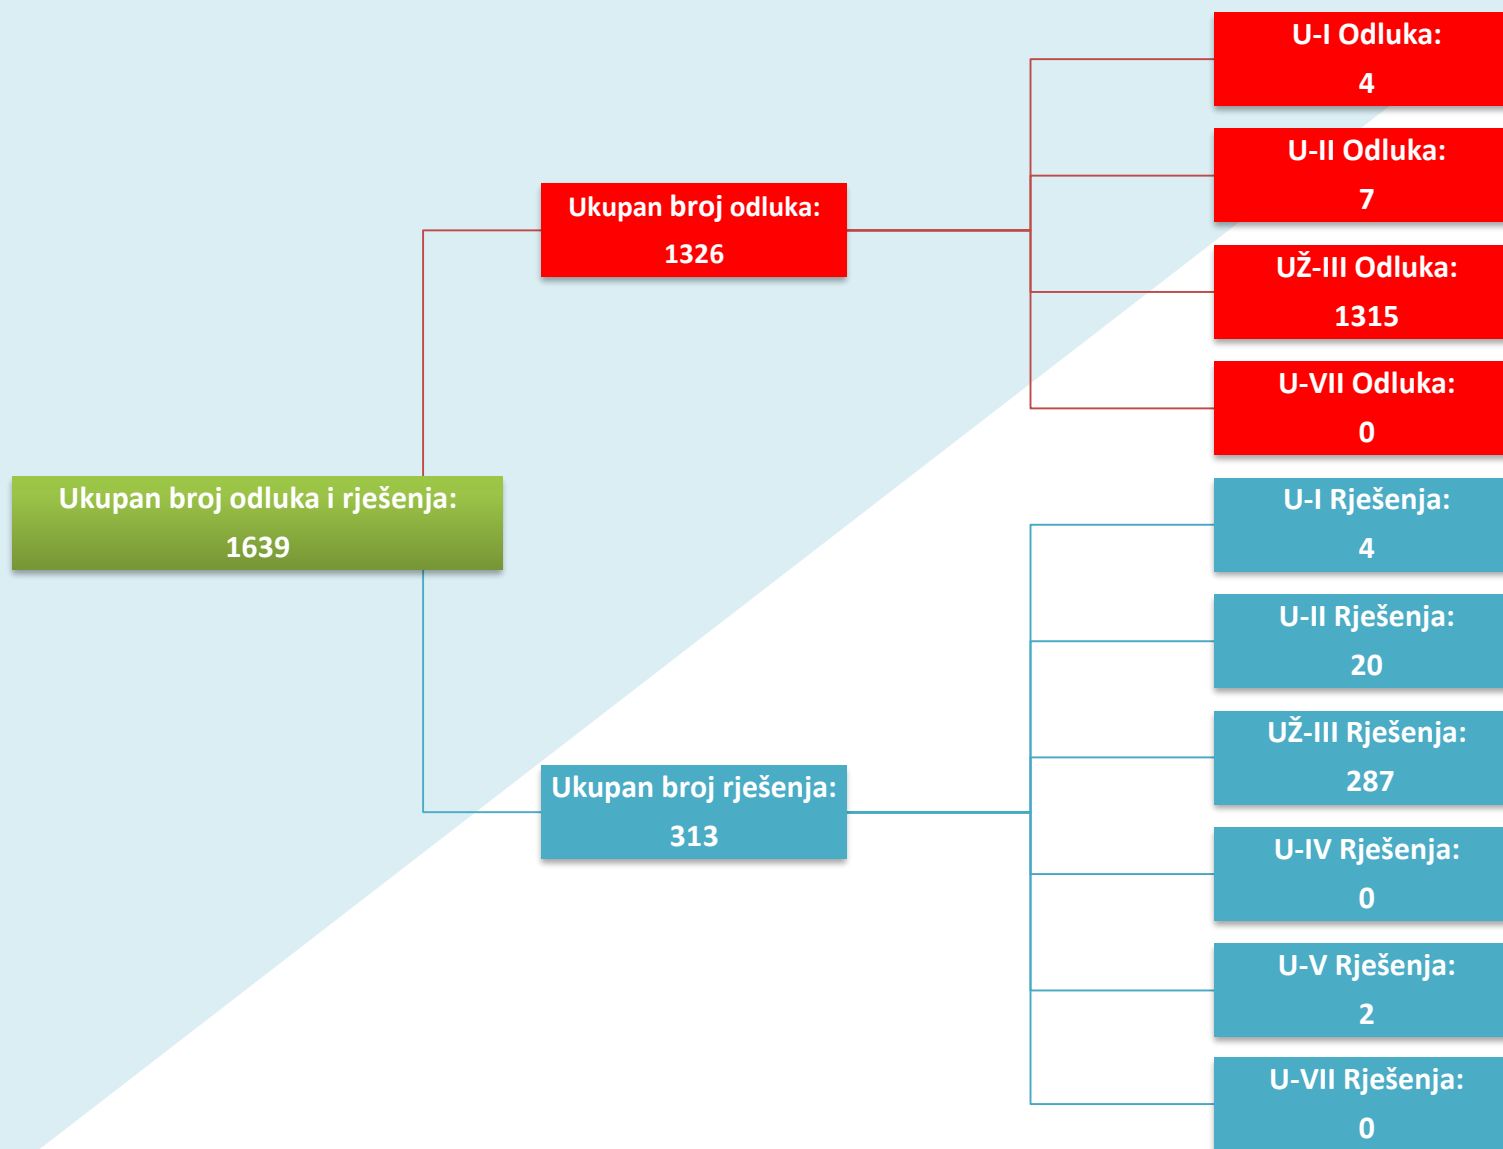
Ukupan broj odluka i rješenja:
1639

Ukupan broj odluka:
1326

U-I Odluka:
4

U-II Odluka:
7

UŽ-III Odluka:
1315

U-VII Odluka:
0

Ukupan broj rješenja:
313

U-I Rješenja:
4

U-II Rješenja:
20

UŽ-III Rješenja:
287

U-IV Rješenja:
0

U-V Rješenja:
2

U-VII Rješenja:
0